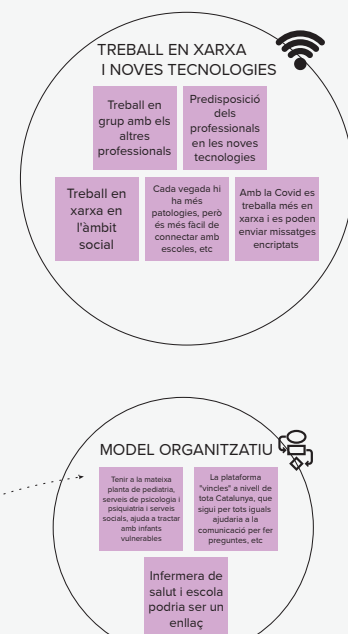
TREBALL EN XARXA I NOVES TECNOLOGIES

Treball en grup amb els altres professionals

Predisposició dels professionals en les noves tecnologies

Treball en xarxa en l'àmbit social

Cada vegada hi ha més patologies, però és més fàcil de connectar amb escoles, etc

Amb la Covid es treballa més en xarxa i es poden enviar missatges encriptats

MODEL ORGANITZATIU

Tenir a la mateixa planta de pediatria, serveis de psicologia i psiquiatria i serveis socials, ajuda a tractar amb infants vulnerables

La plataforma "vincles" a nivell de tota Catalunya, que sigui per tots iguals ajudaria a la comunicació per fer preguntes, etc

Infermera de salut i escola podria ser un enllaç